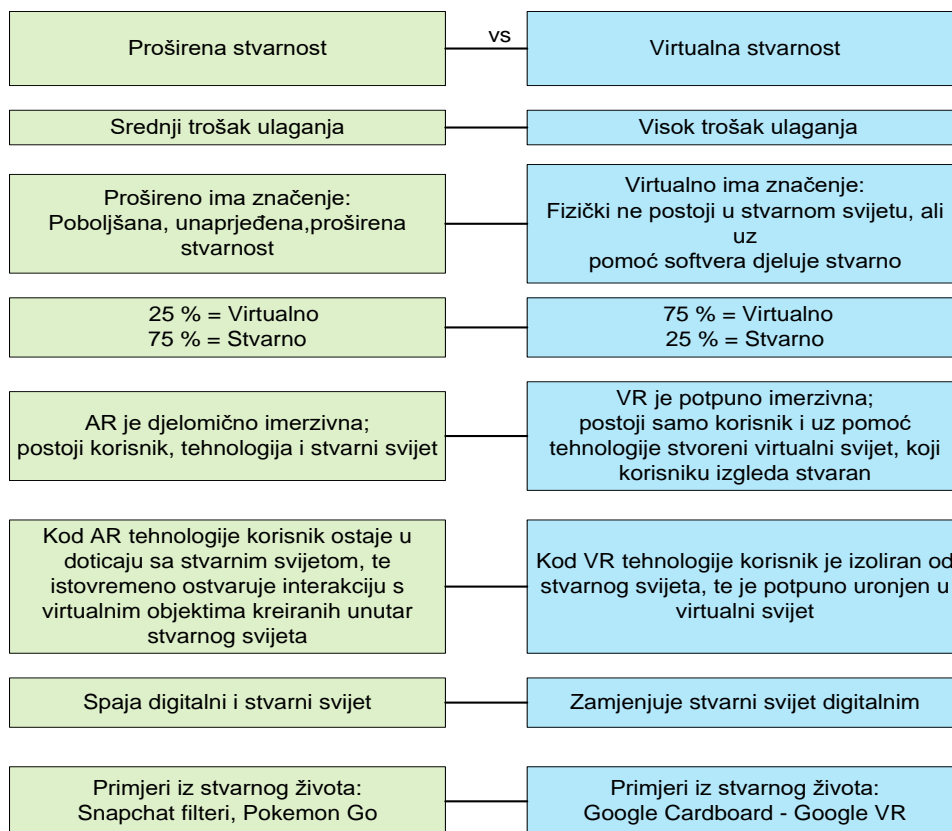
Proširena stvarnost

vs

Virtualna stvarnost

Srednji trošak ulaganja

Visok trošak ulaganja

Prošireno ima značenje: Poboljšana, unaprjeđena,proširena stvarnost

Virtualno ima značenje: Fizički ne postoji u stvarnom svijetu, ali uz pomoć softvera djeluje stvarno

25 % = Virtualno
75 % = Stvarno

75 % = Virtualno
25 % = Stvarno

AR je djelomično imerzivna; postoji korisnik, tehnologija i stvarni svijet

VR je potpuno imerzivna; postoji samo korisnik i uz pomoć tehnologije stvoreni virtualni svijet, koji korisniku izgleda stvaran

Kod AR tehnologije korisnik ostaje u doticaju sa stvarnim svijetom, te istovremeno ostvaruje interakciju s virtualnim objektima kreiranih unutar stvarnog svijeta

Kod VR tehnologije korisnik je izoliran od stvarnog svijeta, te je potpuno uronjen u virtualni svijet

Spaja digitalni i stvarni svijet

Zamjenjuje stvarni svijet digitalnim

Primjeri iz stvarnog života: Snapchat filteri, Pokemon Go

Primjeri iz stvarnog života: Google Cardboard - Google VR